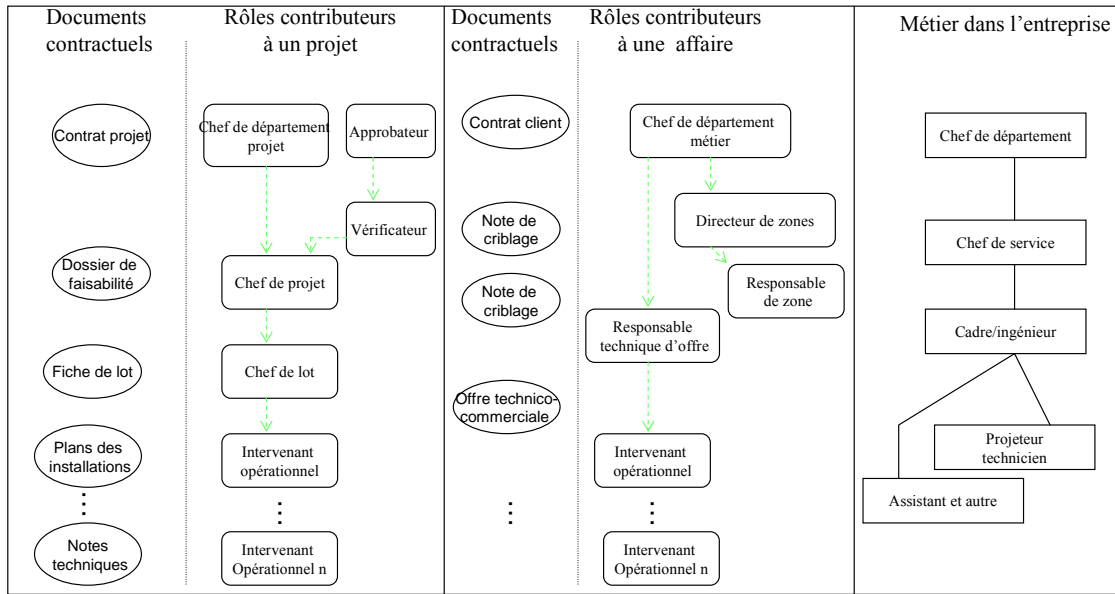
Documents contractuels

Rôles contributeurs à un projet

Documents contractuels

Rôles contributeurs à une affaire

Métier dans l'entreprise

Contrat projet

Dossier de faisabilité

Fiche de lot

Plans des installations

⋮

Notes techniques

Chef de département projet

Approbateur

Vérificateur

Chef de projet

Chef de lot

Intervenant opérationnel

⋮

Intervenant Opérationnel n

Contrat client

Note de criblage

Note de criblage

Offre technico-commerciale

⋮

Chef de département métier

Directeur de zones

Responsable de zone

Responsable technique d'offre

Intervenant opérationnel

⋮

Intervenant Opérationnel n

Chef de département

Chef de service

Cadre/ingénieur

Projeteur technicien

Assistant et autre